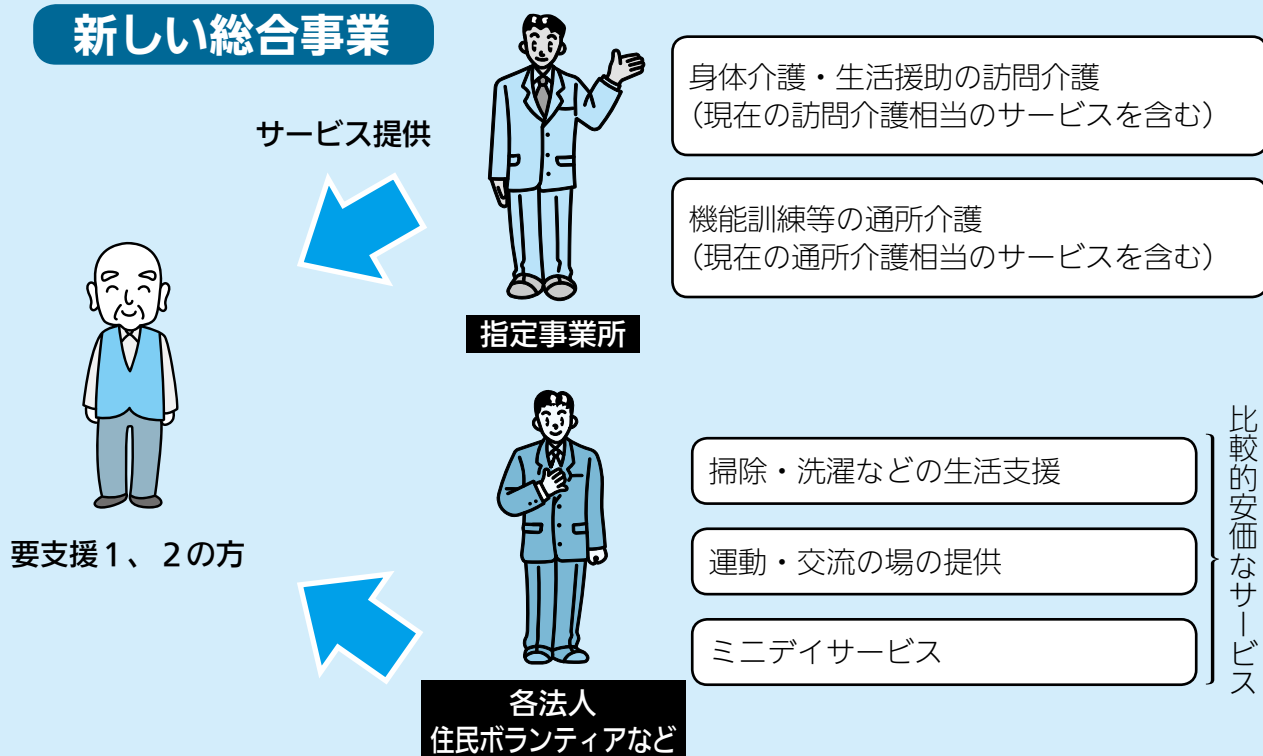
新しい総合事業

サービス提供

身体介護・生活援助の訪問介護
（現在の訪問介護相当のサービスを含む）

機能訓練等の通所介護
（現在の通所介護相当のサービスを含む）

指定事業所

要支援１、２の方

掃除・洗濯などの生活支援

運動・交流の場の提供

ミニデイサービス

比較的安価なサービス

各法人
住民ボランティアなど